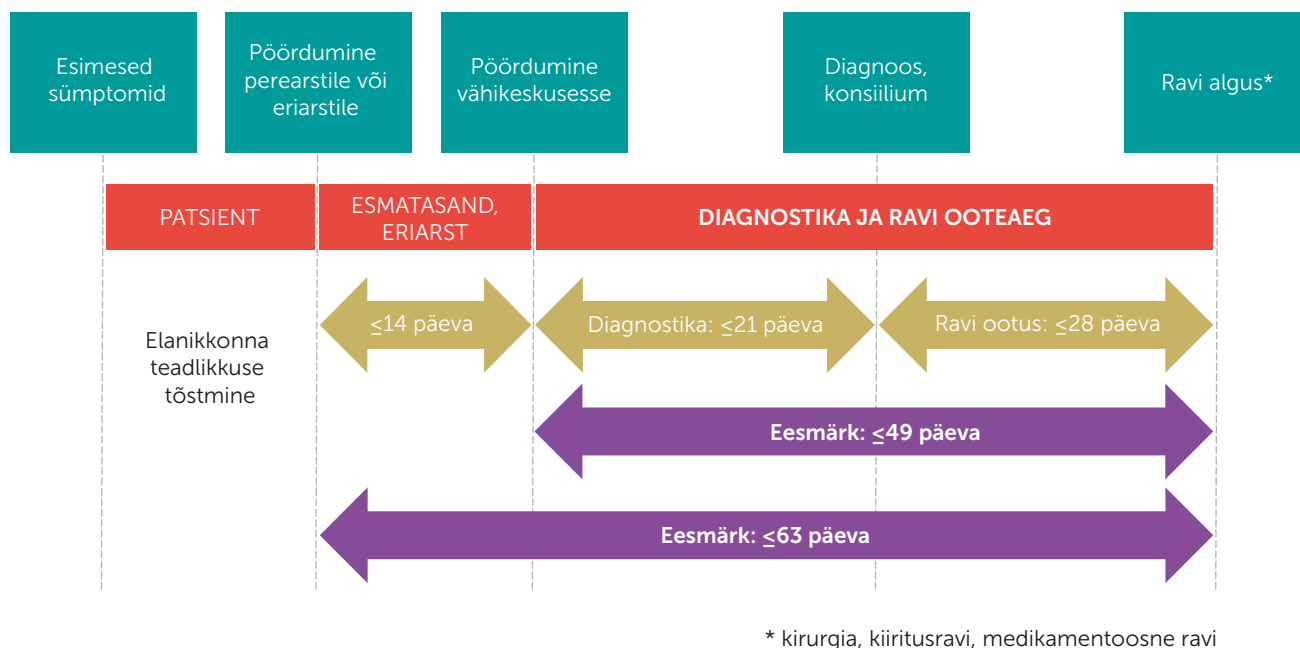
Esimesed sümptomid

Pöördumine perearstile või eriarstile

Pöördumine vähikeskusesse

Diagnoos, konsiilium

Ravi algus*

PATSIENT

ESMATASAND, ERIARST

DIAGNOSTIKA JA RAVI OOTEAEG

Elanikkonna teadlikkuse tõstmine

$\leq$14 päeva

Diagnostika: $\leq$21 päeva

Ravi ootus: $\leq$28 päeva

Eesmärk: $\leq$49 päeva

Eesmärk: $\leq$63 päeva

* kirurgia, kiiritusravi, medikamentoosne ravi